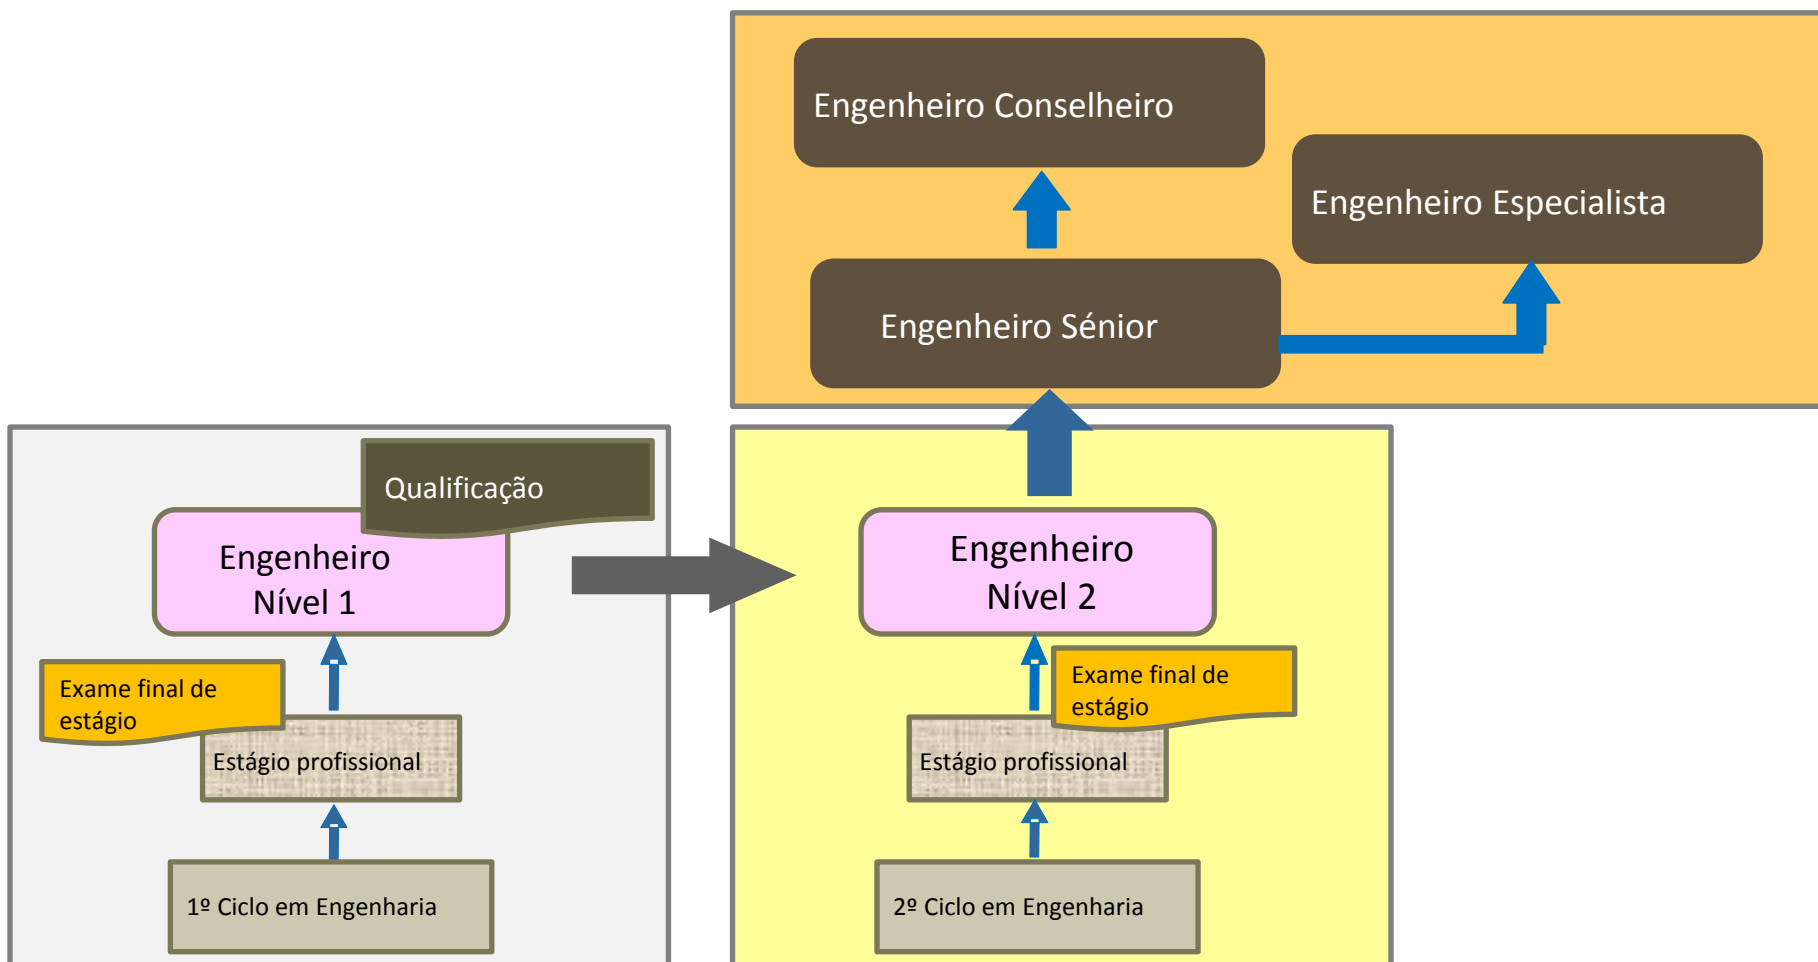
Engenheiro Conselheiro

Engenheiro Especialista

Engenheiro Sénior

Qualificação

Engenheiro
Nível 1

Exame final de estágio

Estágio profissional

1º Ciclo em Engenharia

Engenheiro
Nível 2

Exame final de estágio

Estágio profissional

2º Ciclo em Engenharia